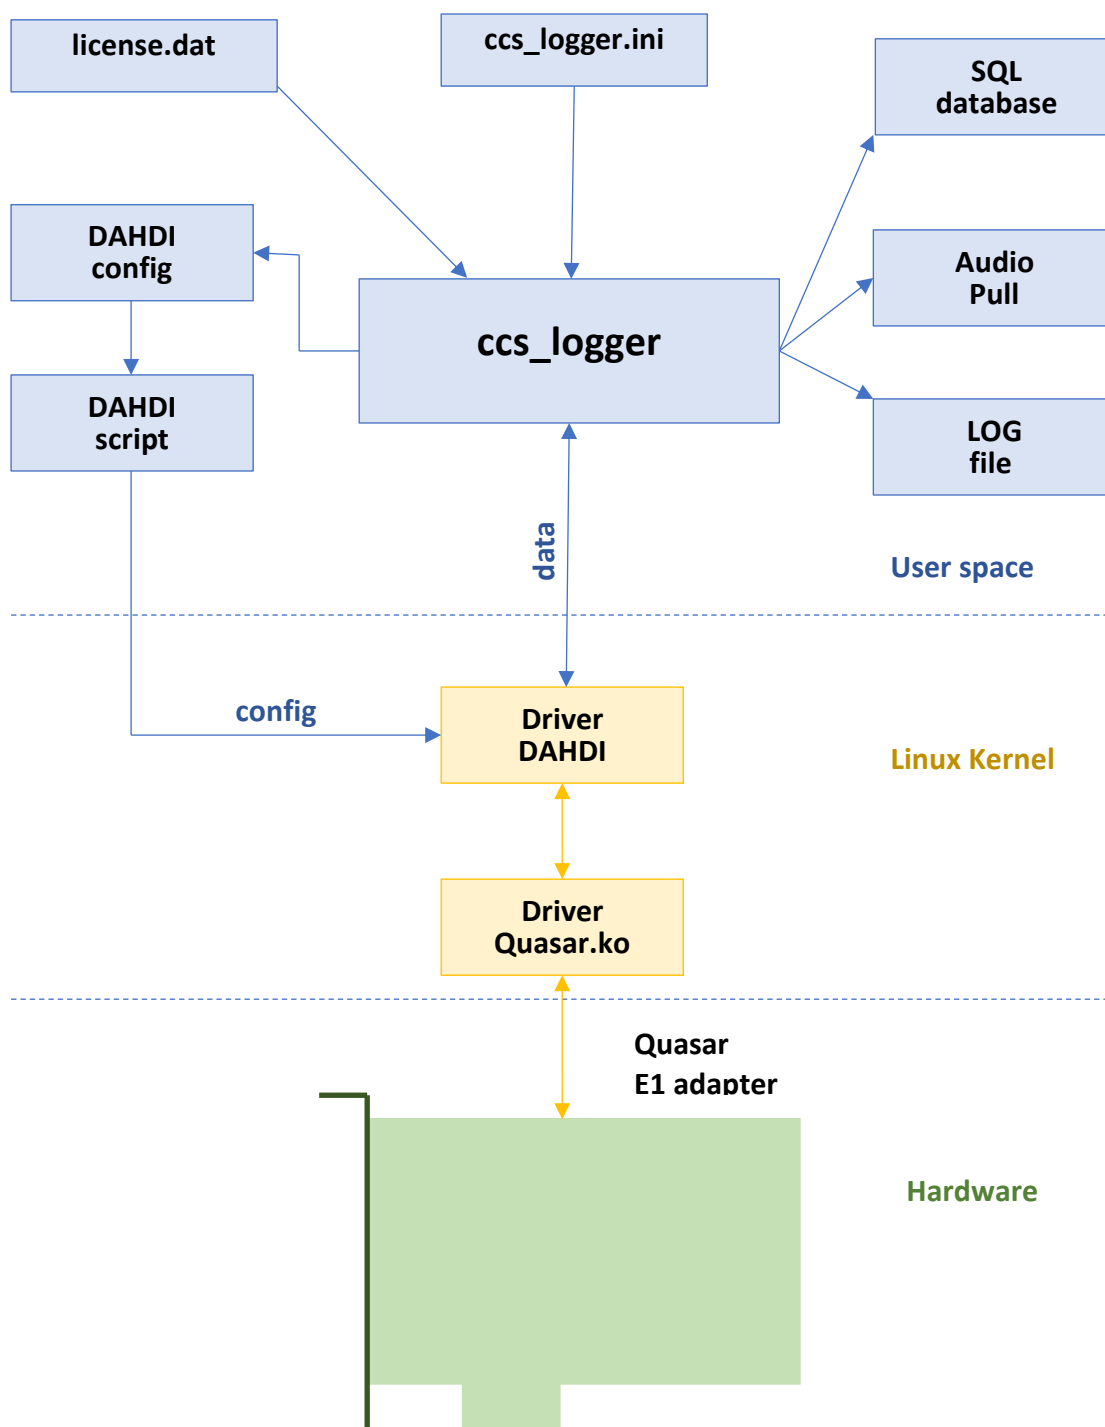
license.dat

ccs_logger.ini

SQL database

DAHDI config

Audio Pull

ccs_logger

DAHDI script

LOG file

data

User space

config

Driver DAHDI

Linux Kernel

Driver Quasar.ko

Quasar E1 adapter

Hardware